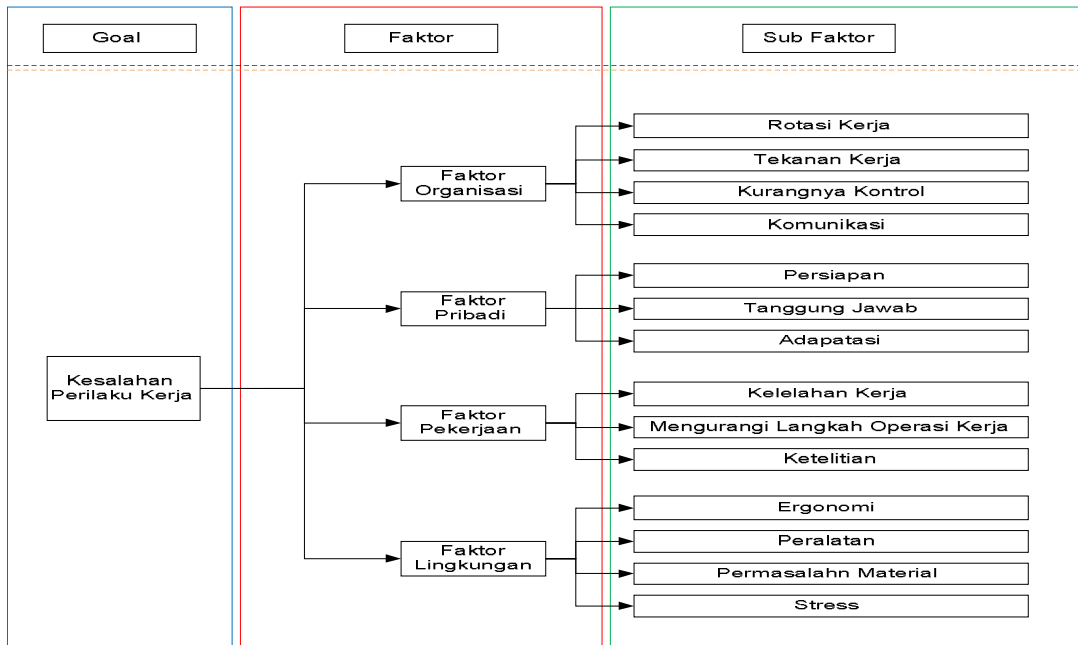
Goal

Faktor

Sub Faktor

Kesalahan Perilaku Kerja

Faktor Organisasi

Rotasi Kerja

Tekanan Kerja

Kurangnya Kontrol

Komunikasi

Faktor Pribadi

Persiapan

Tanggung Jawab

Adapatasi

Faktor Pekerjaan

Kelelahan Kerja

Mengurangi Langkah Operasi Kerja

Ketelitian

Faktor Lingkungan

Ergonomi

Peralatan

Permasalahn Material

Stress